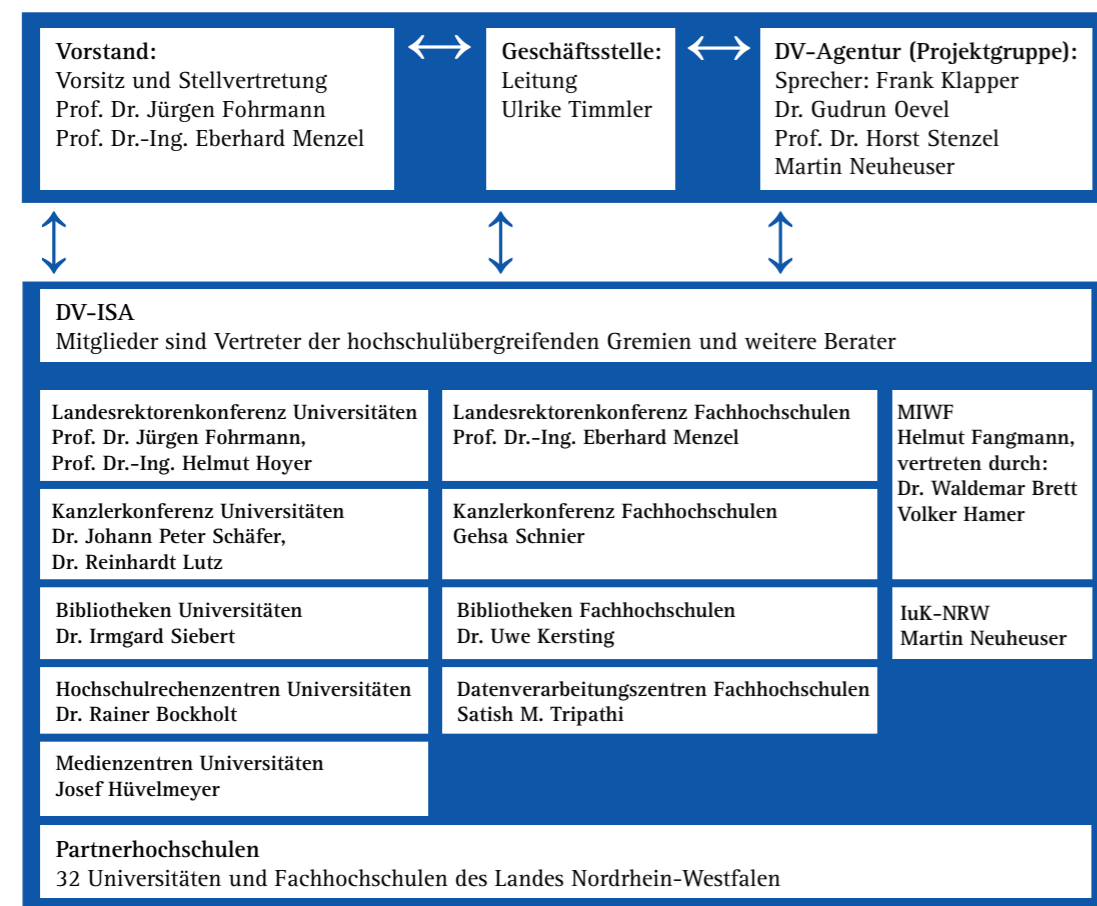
**Vorstand:**
Vorsitz und Stellvertretung
Prof. Dr. Jürgen Fohrmann
Prof. Dr.-Ing. Eberhard Menzel

**Geschäftsstelle:**
Leitung
Ulrike Timmler

**DV-Agentur (Projektgruppe):**
Sprecher: Frank Klapper
Dr. Gudrun Oevel
Prof. Dr. Horst Stenzel
Martin Neuheuser

**DV-ISA**
Mitglieder sind Vertreter der hochschulübergreifenden Gremien und weitere Berater

Landesrektorenkonferenz Universitäten
Prof. Dr. Jürgen Fohrmann,
Prof. Dr.-Ing. Helmut Hoyer

Kanzlerkonferenz Universitäten
Dr. Johann Peter Schäfer,
Dr. Reinhardt Lutz

Bibliotheken Universitäten
Dr. Irmgard Siebert

Hochschulrechenzentren Universitäten
Dr. Rainer Bockholt

Medienzentren Universitäten
Josef Hüvelmeyer

Landesrektorenkonferenz Fachhochschulen
Prof. Dr.-Ing. Eberhard Menzel

Kanzlerkonferenz Fachhochschulen
Gehsa Schnier

Bibliotheken Fachhochschulen
Dr. Uwe Kersting

Datenverarbeitungszentren Fachhochschulen
Satish M. Tripathi

MIWF
Helmut Fangmann,
vertreten durch:
Dr. Waldemar Brett
Volker Hamer

IuK-NRW
Martin Neuheuser

**Partnerhochschulen**
32 Universitäten und Fachhochschulen des Landes Nordrhein-Westfalen